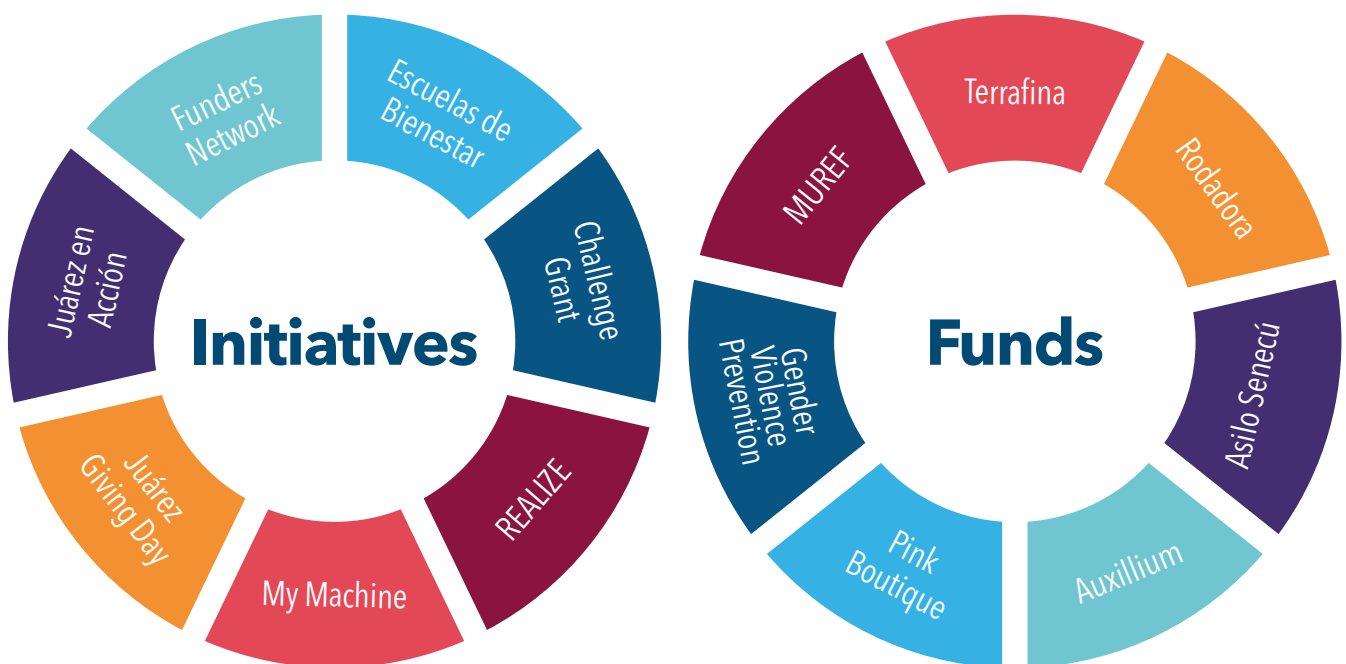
Funders Network

Escuelas de Bienestar

Challenge Grant

REALIZE

My Machine

Juárez Giving Day

Juárez en Acción

Initiatives

Terrafina

Rodadora

Asilo Senecú

Auxillium

Pink Boutique

Gender Violence Prevention

MUREF

Funds